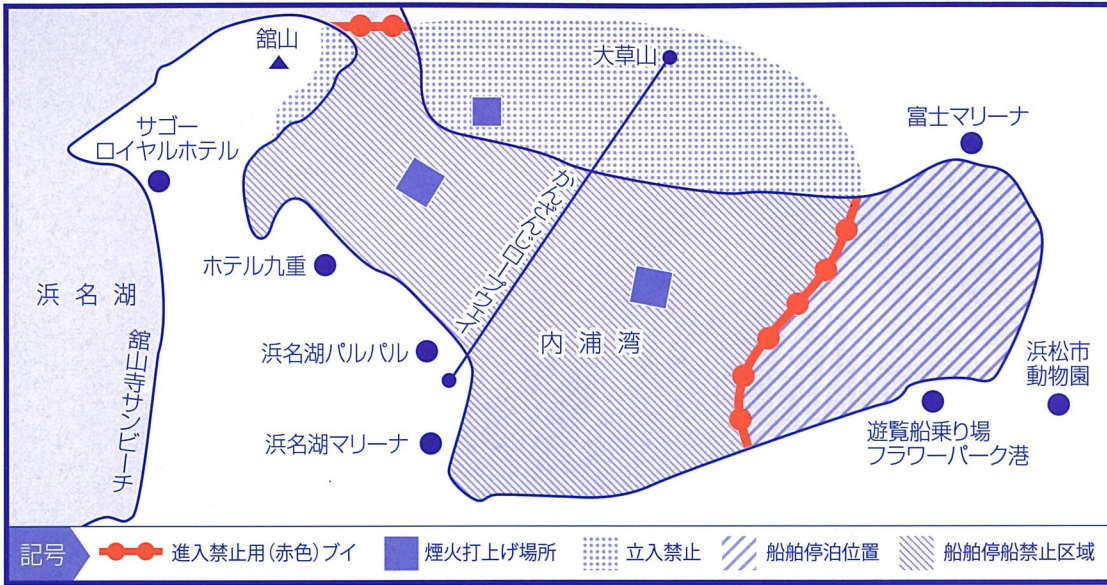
舘山

大草山

サゴー
ロイヤルホテル

富士マリーナ

かんざんじロープウエイ

ホテル九重

浜名湖

舘山寺サンビーチ

浜名湖パルパル

内浦湾

浜松市
動物園

遊覧船乗り場
フラワーパーク港

浜名湖マリーナ

記号 進入禁止用（赤色）ブイ 煙火打上げ場所 立入禁止 船舶停泊位置 船舶停船禁止区域